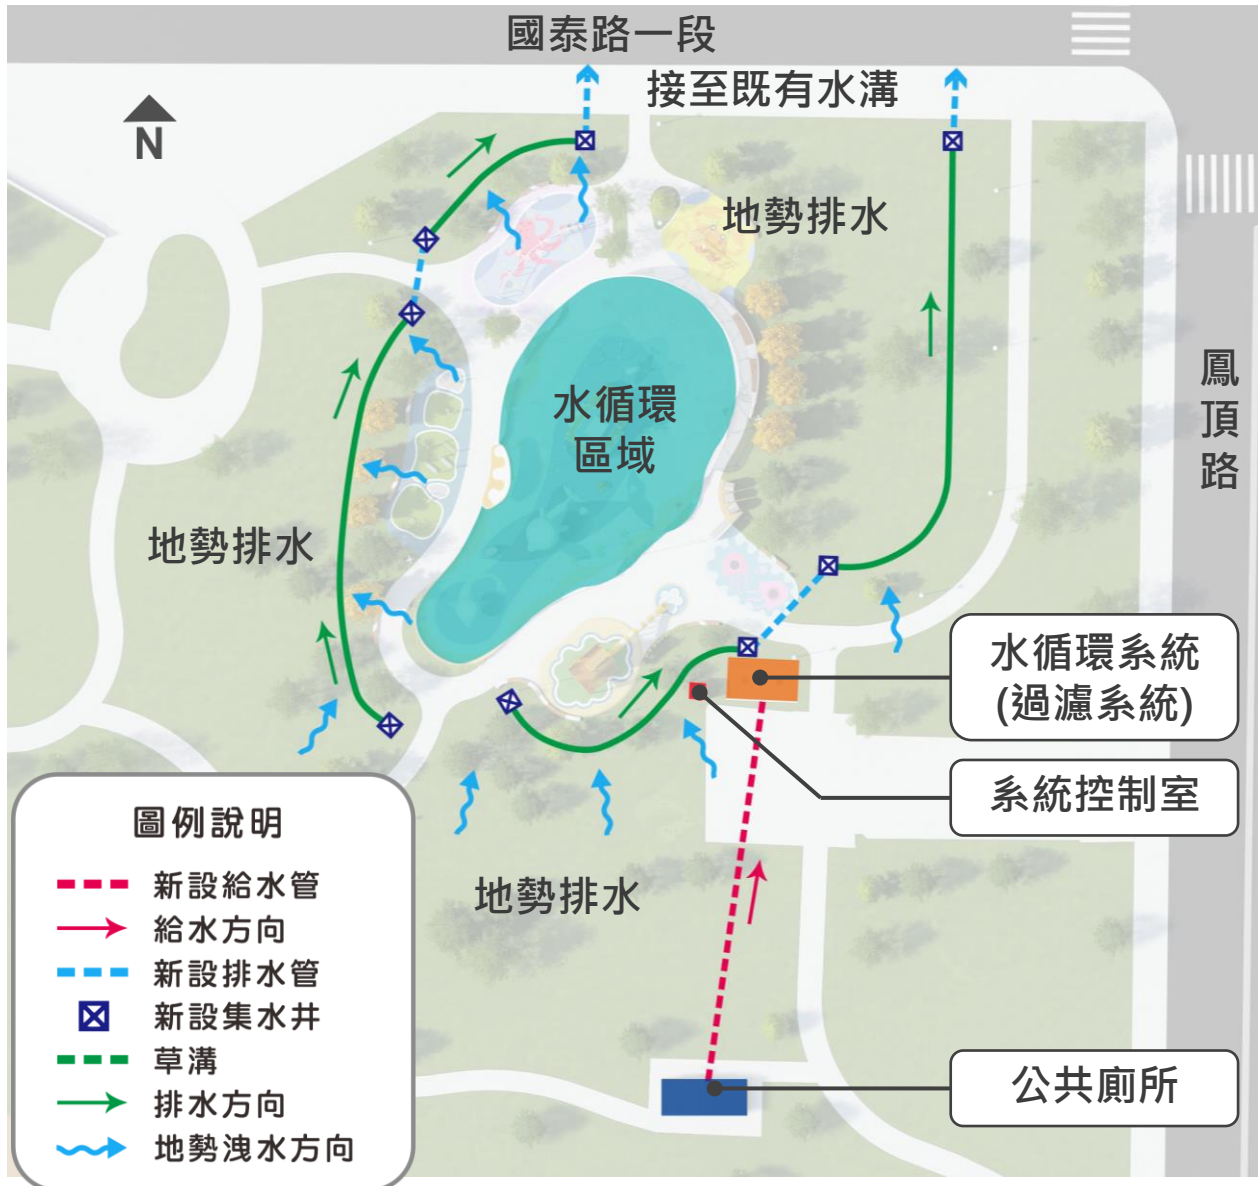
國泰路一段

接至既有水溝

N

地勢排水

水循環
區域

鳳
頂
路

地勢排水

水循環系統
(過濾系統)

系統控制室

地勢排水

公共廁所

圖例說明

新設給水管
給水方向
新設排水管
新設集水井
草溝
排水方向
地勢洩水方向